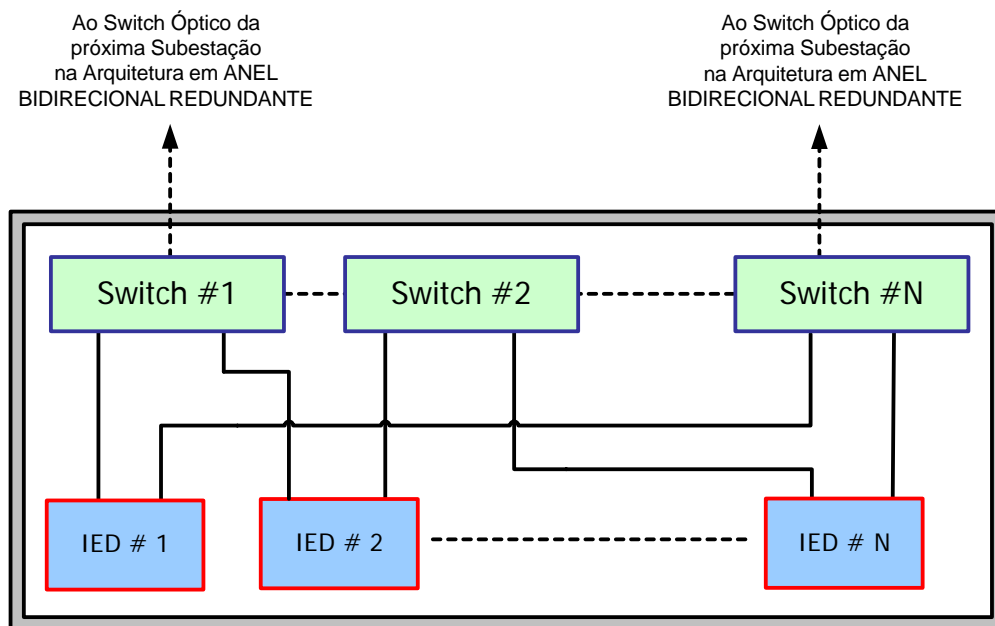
Ao Switch Óptico da próxima Subestação na Arquitetura em ANEL BIDIRECIONAL REDUNDANTE

Ao Switch Óptico da próxima Subestação na Arquitetura em ANEL BIDIRECIONAL REDUNDANTE

Switch #1

Switch #2

Switch #N

IED # 1

IED # 2

IED # N